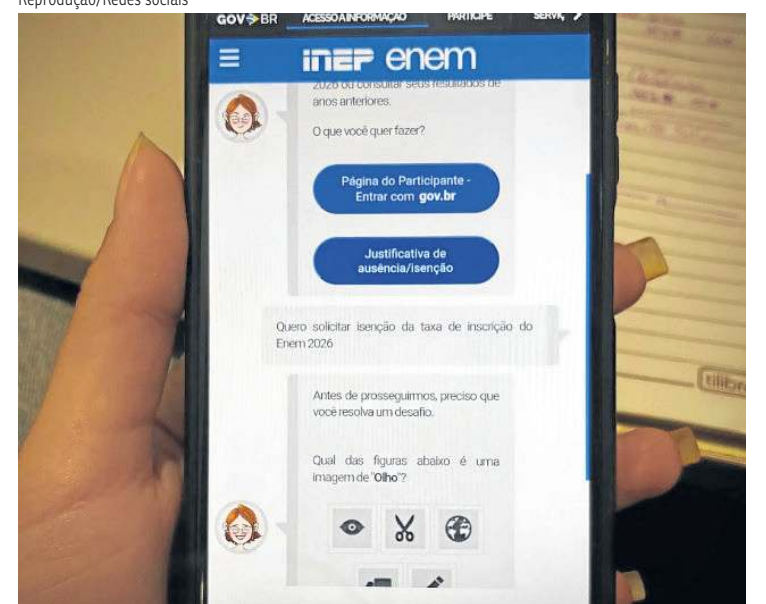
Reprodução/Redes sociais

GOV.BR ACESSO À INFORMAÇÃO PARTICIPE SERVI

inep enem

2026 ou consultar seus resultados de anos anteriores.

O que você quer fazer?

Página do Participante - Entrar com gov.br

Justificativa de ausência/isenção

Quero solicitar isenção da taxa de inscrição do Enem 2026

Antes de prosseguirmos, preciso que você resolva um desafio.

Qual das figuras abaixo é uma imagem de "Olho"?

tilibra